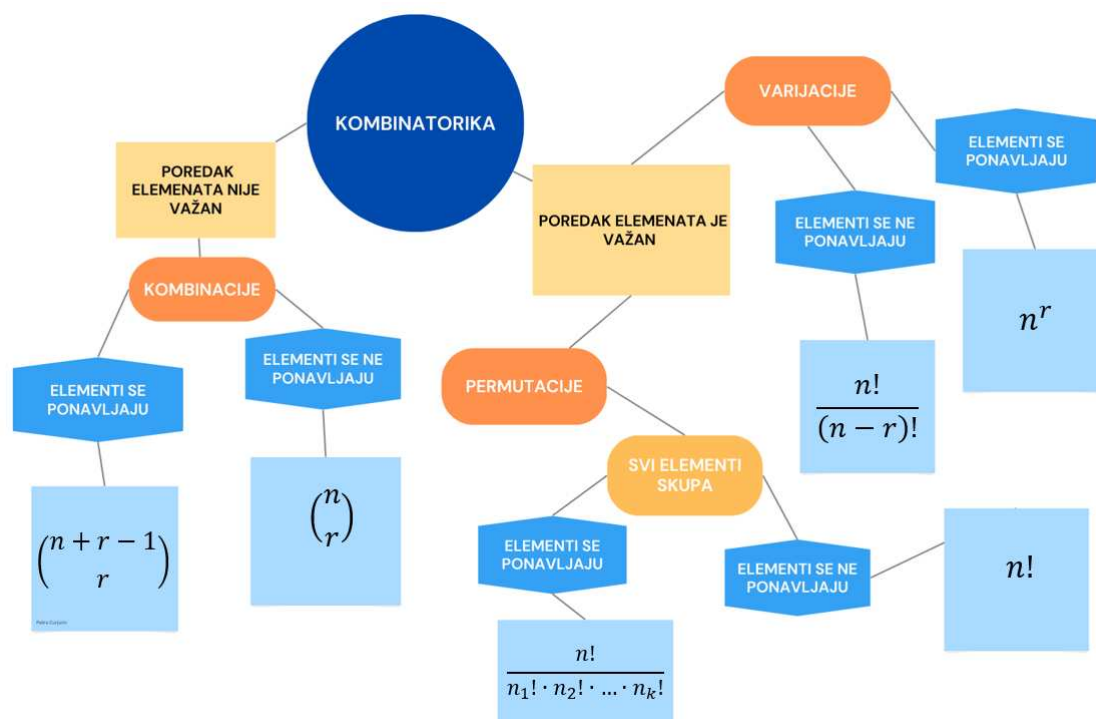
KOMBINATORIKA

POREDAK ELEMENATA NIJE VAŽAN

KOMBINACIJE

ELEMENTI SE PONAVLJAJU

$\binom{n+r-1}{r}$

Petra Gorjanc

ELEMENTI SE NE PONAVLJAJU

$\binom{n}{r}$

POREDAK ELEMENATA JE VAŽAN

PERMUTACIJE

SVI ELEMENTI SKUPA

ELEMENTI SE PONAVLJAJU

$\frac{n!}{n_1! \cdot n_2! \cdot \ldots \cdot n_k!}$

ELEMENTI SE NE PONAVLJAJU

$n!$

VARIJACIJE

ELEMENTI SE NE PONAVLJAJU

$\frac{n!}{(n-r)!}$

ELEMENTI SE PONAVLJAJU

$n^r$